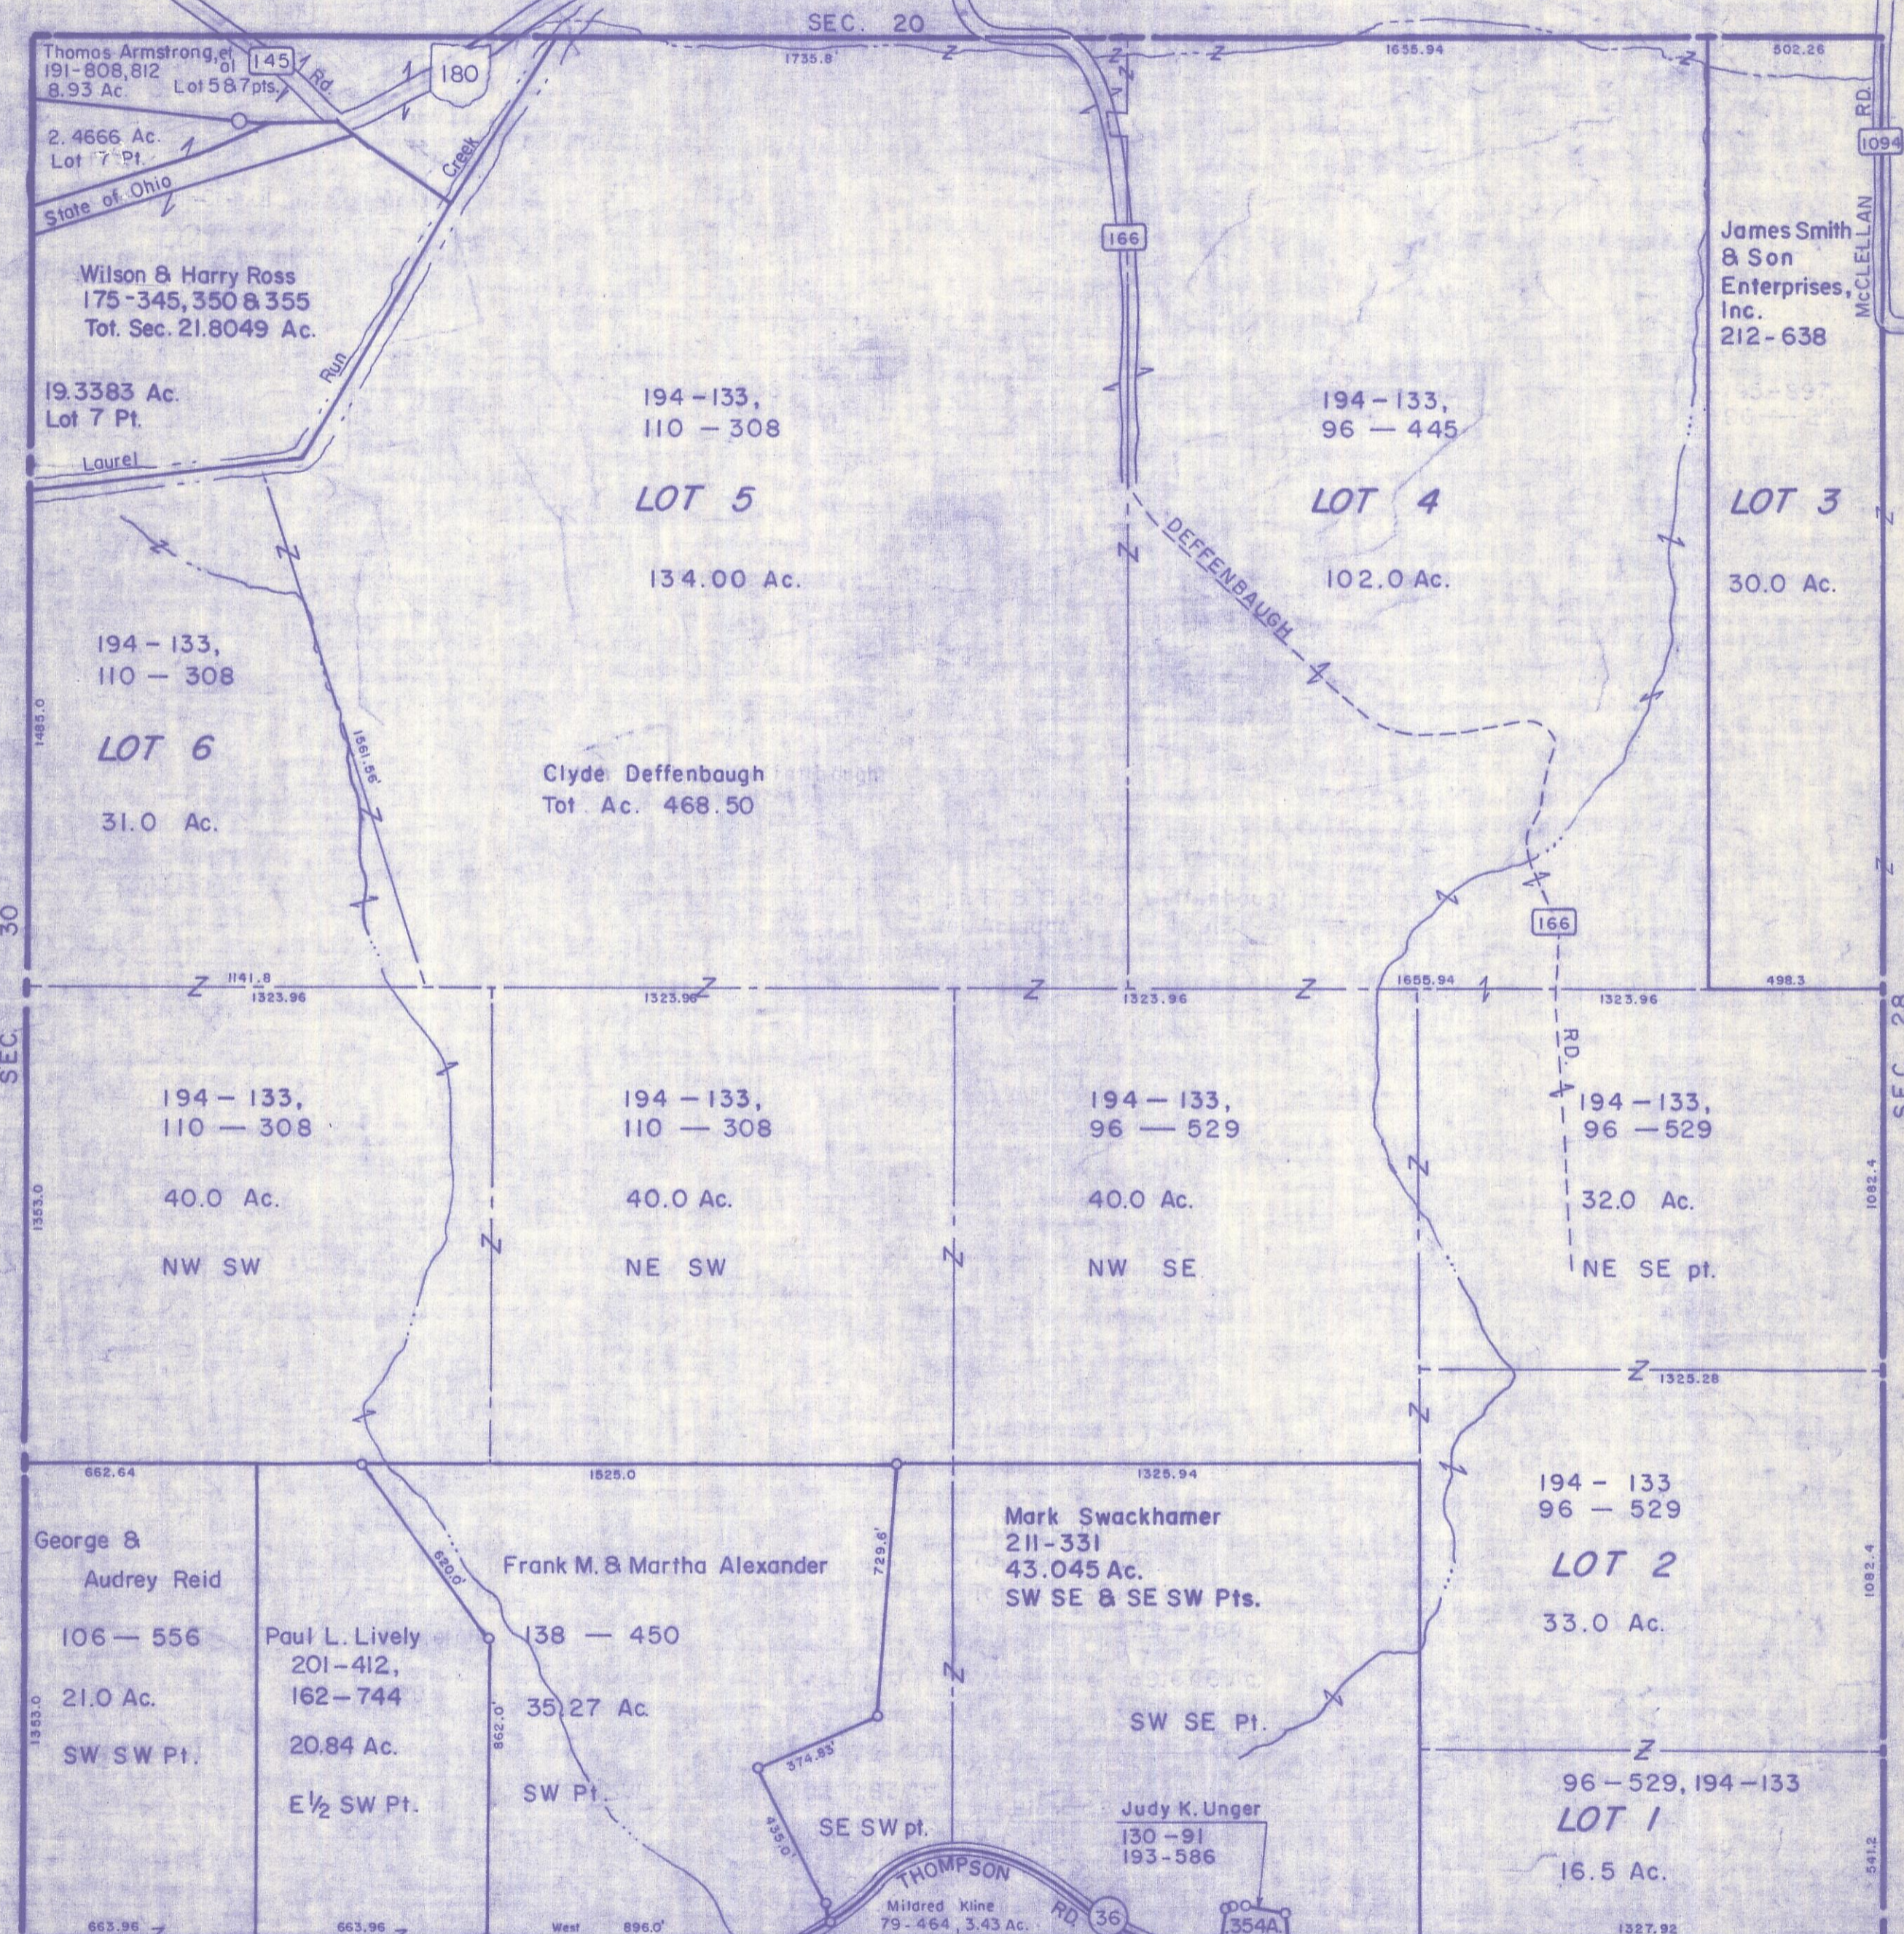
SEC. 20

Thomas Armstrong, et al
191-808, 812
8.93 Ac. Lot 5 & 7 pts.

145
Rd.
180

2.4666 Ac.
Lot 7 Pt.

State of Ohio

Creek

1735.8'
1655.94
502.26

RD.
1094
McCLELLAN

166

Wilson & Harry Ross
175-345, 350 & 355
Tot. Sec. 21.8049 Ac.

James Smith & Son Enterprises, Inc.
212-638

19.3383 Ac.
Lot 7 Pt.

Run

Laurel

194-133,
110 — 308

LOT 5

134.00 Ac.

194-133,
96 — 445

LOT 4

102.0 Ac.

LOT 3

30.0 Ac.

DEFFENBAUGH

194 - 133,
110 — 308

LOT 6

31.0 Ac.

1485.0

1561.86'

Clyde Deffenbaugh
Tot. Ac. 468.50

166

30
SEC.

1141.8
1323.96
1323.96
1323.96
1655.94
1323.96
498.3

SEC. 28

RD.

194 - 133,
110 — 308

40.0 Ac.

NW SW

1353.0

194 - 133,
110 — 308

40.0 Ac.

NE SW

194 — 133,
96 — 529

40.0 Ac.

NW SE

194 — 133,
96 — 529

32.0 Ac.

NE SE pt.

1082.4

1325.28

662.64
1525.0
1326.94

George &
Audrey Reid

106 — 556

21.0 Ac.

SW SW Pt.

1353.0

Paul L. Lively
201-412,
162-744

20.84 Ac.

E½ SW Pt.

620.0'
862.0'

Frank M. & Martha Alexander

138 — 450

35.27 Ac.

SW Pt.

729.6'

Mark Swackhamer
211-331
43.045 Ac.
SW SE & SE SW Pts.

SW SE Pt.

194 - 133
96 — 529

LOT 2

33.0 Ac.

1082.4

374.83'
435.0'

SE SW pt.

THOMPSON
RD.
36

Judy K. Unger
130 - 91
193 - 586

96 - 529, 194 - 133

LOT 1

16.5 Ac.

541.2

Mildred Kline
79 - 464, 3.43 Ac.

354A

663.96
663.96
West 896.0'
1327.92